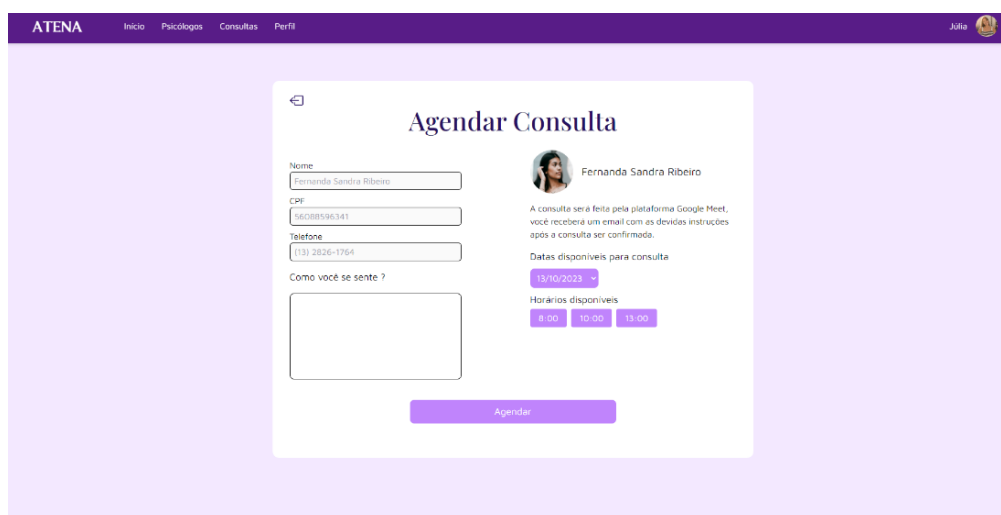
ATENA Início Psicólogos Consultas Perfil

Júlia

Agendar Consulta

Nome
Fernanda Sandra Ribeiro
CPF
56088596341
Telefone
(13) 2826-1764
Como você se sente ?

Fernanda Sandra Ribeiro

A consulta será feita pela plataforma Google Meet, você receberá um email com as devidas instruções após a consulta ser confirmada.

Datas disponíveis para consulta
13/10/2023

Horários disponíveis
8:00 10:00 13:00

Agendar